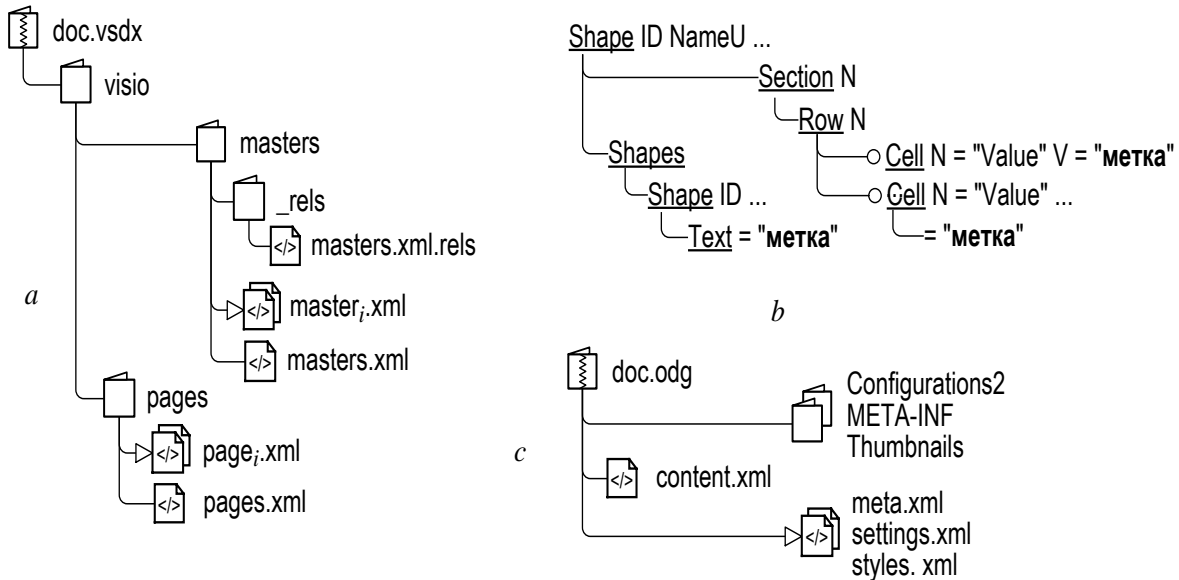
doc.vsdx
visio
masters
_rels
</>
masters.xml.rels
a
</>
master$_i$.xml
</>
masters.xml
pages
</>
page$_i$.xml
</>
pages.xml

Shape ID NameU ...
Section N
Row N
Shapes
Cell N = "Value" V = "**метка**"
Shape ID ...
Cell N = "Value" ...
Text = "**метка**"
= "**метка**"

b

doc.odg
Configurations2
META-INF
Thumbnails
c
</>
content.xml
</>
meta.xml
settings.xml
styles. xml